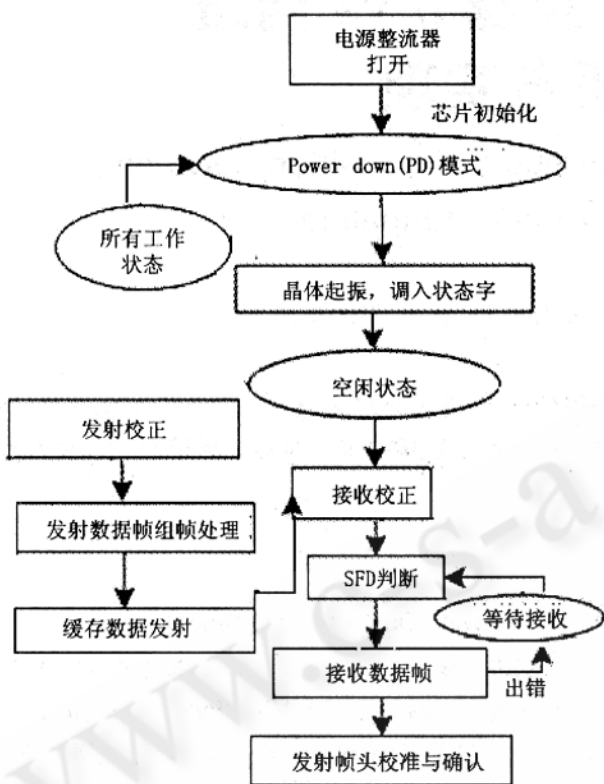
电源整流器
打开

芯片初始化

Power down(PD)模式

所有工作
状态

晶体起振，调入状态字

空闲状态

发射校正

发射数据帧组帧处理

缓存数据发射

接收校正

SFD判断

等待接收

接收数据帧

出错

发射帧头校准与确认

www.cs-a